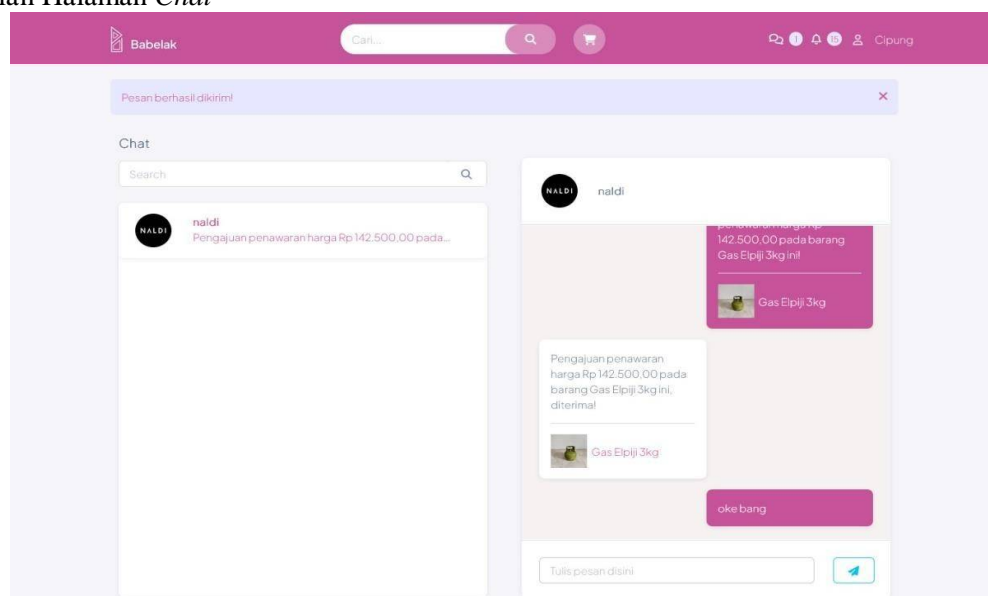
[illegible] Halaman *Chat*

Babelak

Cari...

1 15 Cipung

Pesan berhasil dikirim!

×

Chat

Search

NALDI naldi
Pengajuan penawaran harga Rp 142.500,00 pada...

NALDI naldi

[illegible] 142.500,00 pada barang Gas Elpiji 3kg ini!

Gas Elpiji 3kg

Pengajuan penawaran harga Rp 142.500,00 pada barang Gas Elpiji 3kg ini, diterima!

Gas Elpiji 3kg

oke bang

Tulis pesan disini